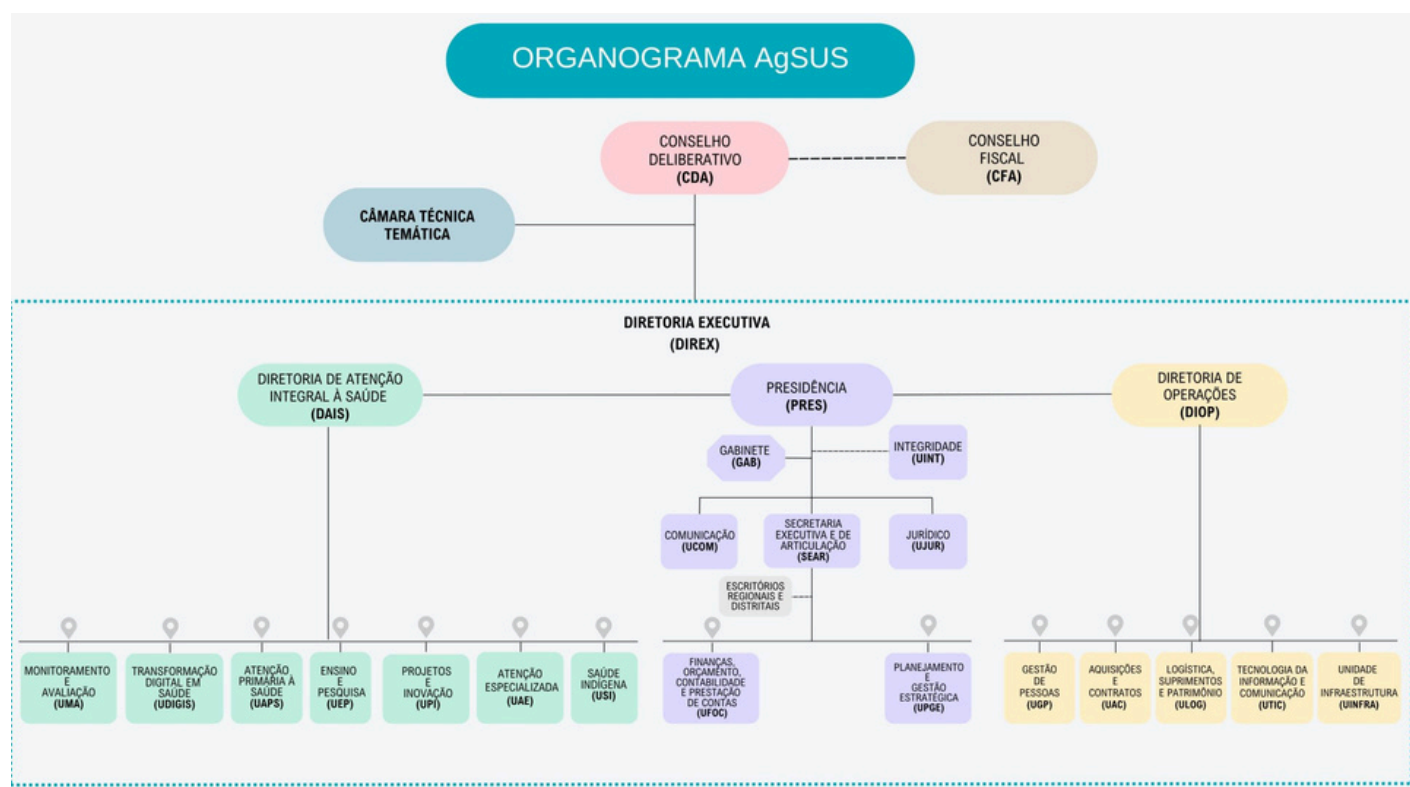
ORGANOGRAMA AgSUS

CONSELHO DELIBERATIVO (CDA)

CONSELHO FISCAL (CFA)

CÂMARA TÉCNICA TEMÁTICA

DIRETORIA EXECUTIVA (DIREX)

DIRETORIA DE ATENÇÃO INTEGRAL À SAÚDE (DAIS)

PRESIDÊNCIA (PRES)

DIRETORIA DE OPERAÇÕES (DIOP)

GABINETE (GAB)

INTEGRIDADE (UINT)

COMUNICAÇÃO (UCOM)

SECRETARIA EXECUTIVA E DE ARTICULAÇÃO (SEAR)

JURÍDICO (UJUR)

ESCRITÓRIOS REGIONAIS E DISTRITAIS

MONITORAMENTO E AVALIAÇÃO (UMA)

TRANSFORMAÇÃO DIGITAL EM SAÚDE (UDIGIS)

ATENÇÃO PRIMÁRIA À SAÚDE (UAPS)

ENSINO E PESQUISA (UEP)

PROJETOS E INOVAÇÃO (UPI)

ATENÇÃO ESPECIALIZADA (UAE)

SAÚDE INDÍGENA (USI)

FINANÇAS, ORÇAMENTO, CONTABILIDADE E PRESTAÇÃO DE CONTAS (UFOC)

PLANEJAMENTO E GESTÃO ESTRATÉGICA (UPGE)

GESTÃO DE PESSOAS (UGP)

AQUISIÇÕES E CONTRATOS (UAC)

LOGÍSTICA, SUPRIMENTOS E PATRIMÔNIO (ULOG)

TECNOLOGIA DA INFORMAÇÃO E COMUNICAÇÃO (UTIC)

UNIDADE DE INFRAESTRUTURA (UINFRA)